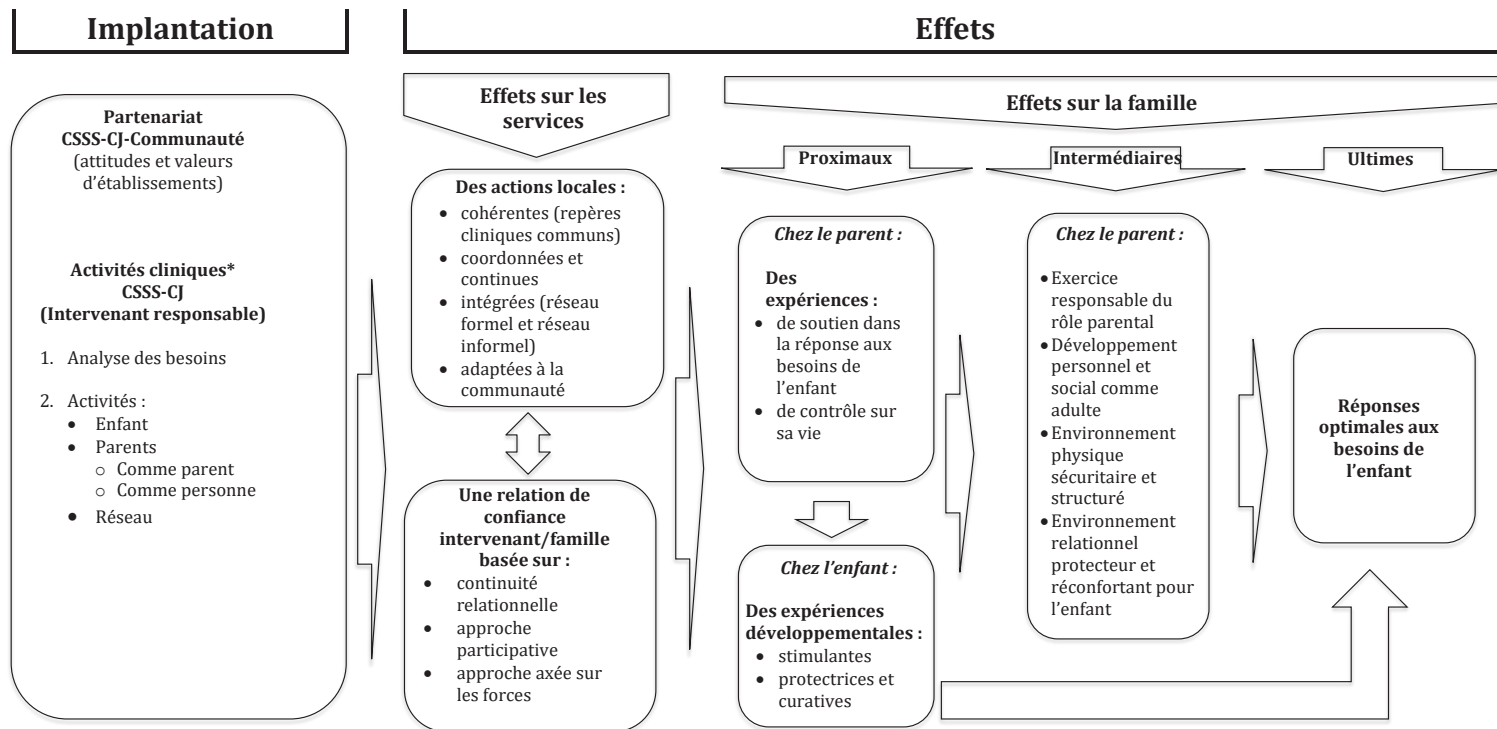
Implantation

Effets

Partenariat CSSS-CJ-Communauté (attitudes et valeurs d'établissements)

Activités cliniques* CSSS-CJ (Intervenant responsable)

1. Analyse des besoins

2. Activités :
- Enfant
- Parents
  - Comme parent
  - Comme personne
- Réseau

Effets sur les services

Des actions locales :
- cohérentes (repères cliniques communs)
- coordonnées et continues
- intégrées (réseau formel et réseau informel)
- adaptées à la communauté

Une relation de confiance intervenant/famille basée sur :
- continuité relationnelle
- approche participative
- approche axée sur les forces

Effets sur la famille

Proximaux

Chez le parent :

Des expériences :
- de soutien dans la réponse aux besoins de l'enfant
- de contrôle sur sa vie

Chez l'enfant :

Des expériences développementales :
- stimulantes
- protectrices et curatives

Intermédiaires

Chez le parent :
- Exercice responsable du rôle parental
- Développement personnel et social comme adulte
- Environnement physique sécuritaire et structuré
- Environnement relationnel protecteur et réconfortant pour l'enfant

Ultimes

Réponses optimales aux besoins de l'enfant